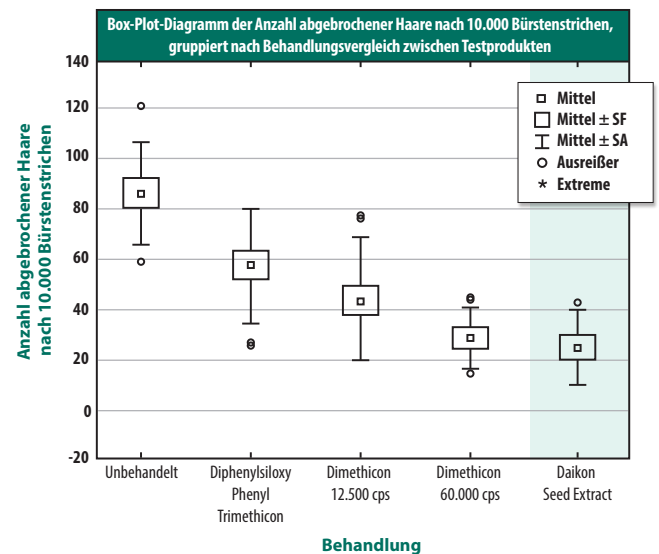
Box-Plot-Diagramm der Anzahl abgebrochener Haare nach 10.000 Bürstenstrichen, gruppiert nach Behandlungsvergleich zwischen Testprodukten

Anzahl abgebrochener Haare nach 10.000 Bürstenstrichen

140
120
100
80
60
40
20
0
-20

Mittel
Mittel ± SF
Mittel ± SA
Ausreißer
Extreme

Unbehandelt
Diphenylsiloxy Phenyl Trimethicon
Dimethicon 12.500 cps
Dimethicon 60.000 cps
Daikon Seed Extract

Behandlung